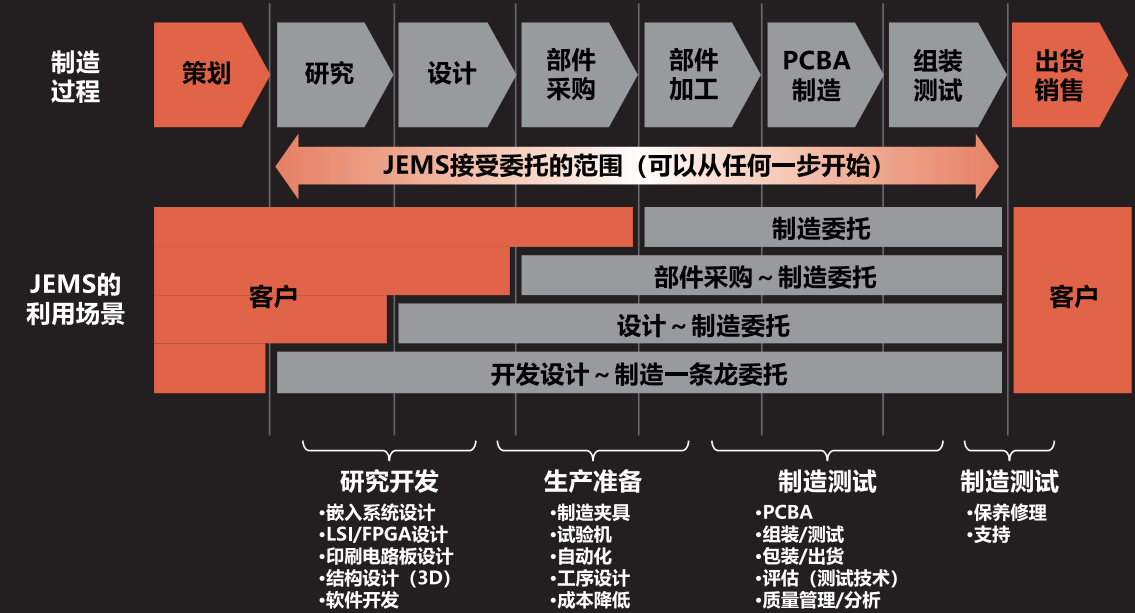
制造过程

策划

研究

设计

部件采购

部件加工

PCBA制造

组装测试

出货销售

JEMS接受委托的范围（可以从任何一步开始）

JEMS的利用场景

客户

制造委托

部件采购 ~ 制造委托

设计 ~ 制造委托

开发设计 ~ 制造一条龙委托

客户

研究开发
•嵌入系统设计
•LSI/FPGA设计
•印刷电路板设计
•结构设计（3D）
•软件开发

生产准备
•制造夹具
•试验机
•自动化
•工序设计
•成本降低

制造测试
•PCBA
•组装/测试
•包装/出货
•评估（测试技术）
•质量管理/分析

制造测试
•保养修理
•支持